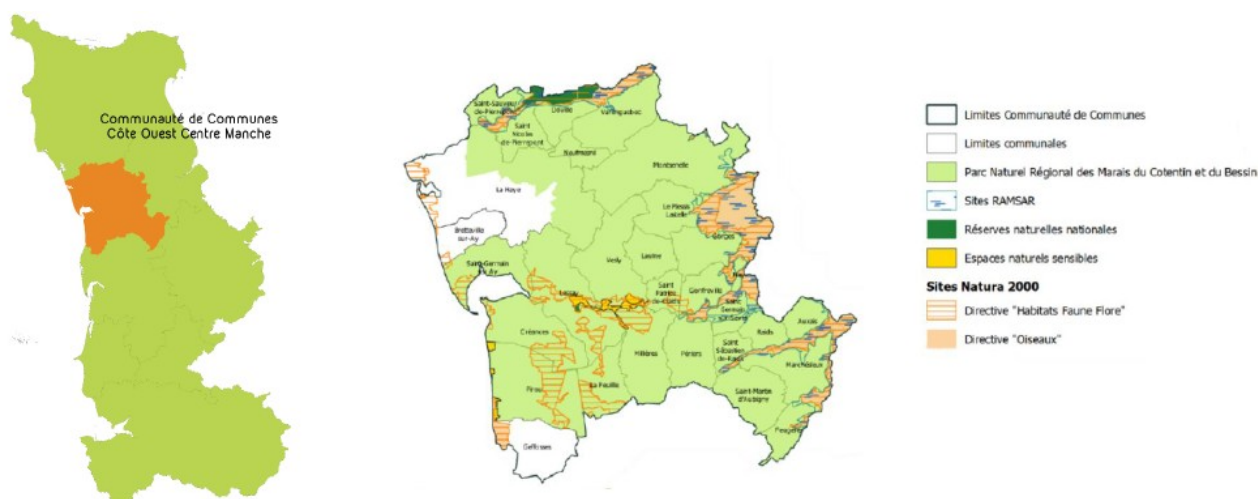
Communauté de Communes
Côte Ouest Centre Manche

Saint-Sauveur-de-Pierrepont
Lithaire
Saint-Nicolas-de-Pierrepont
Neufmesnil
Montsenelle
La Haye
Bretteville-sur-Ay
Saint-Germain-sur-Ay
Le Plessis-Lastelle
Gorges
Vesly
Laulne
Saint-Patrice-de-Claids
Gonfreville
Lessay
Sèves
Raids
Auxais
Créances
Millières
Périers
Saint-Sébastien-de-Raids
Marchésieux
Pirou
La Feuillie
Saint-Martin-d'Aubigny
Feugères
Geffosses

Limites Communauté de Communes
Limites communales
Parc Naturel Régional des Marais du Cotentin et du Bessin
Sites RAMSAR
Réserves naturelles nationales
Espaces naturels sensibles
Sites Natura 2000
Directive "Habitats Faune Flore"
Directive "Oiseaux"